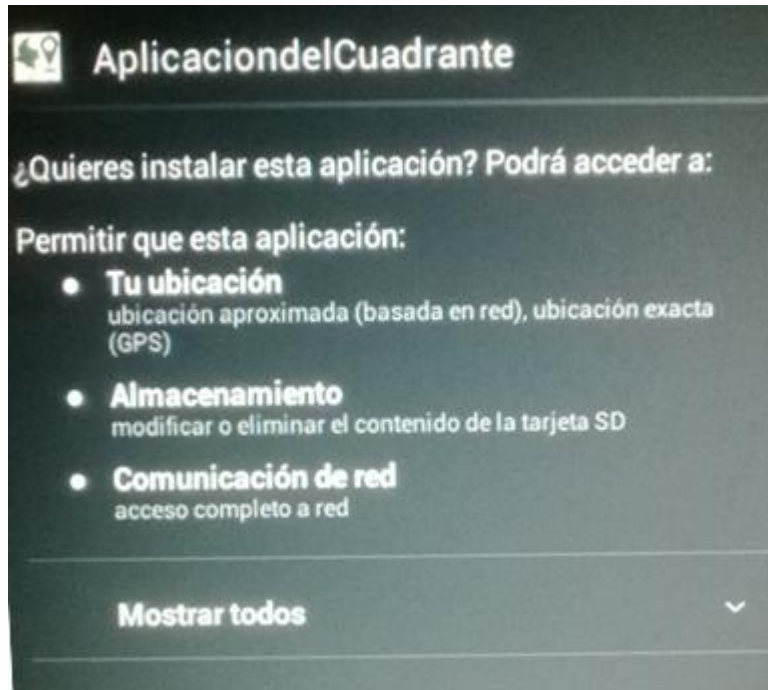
AplicaciondelCuadrante

¿Quieres instalar esta aplicación? Podrá acceder a:

Permitir que esta aplicación:

- **Tu ubicación**
ubicación aproximada (basada en red), ubicación exacta (GPS)
- **Almacenamiento**
modificar o eliminar el contenido de la tarjeta SD
- **Comunicación de red**
acceso completo a red

Mostrar todos